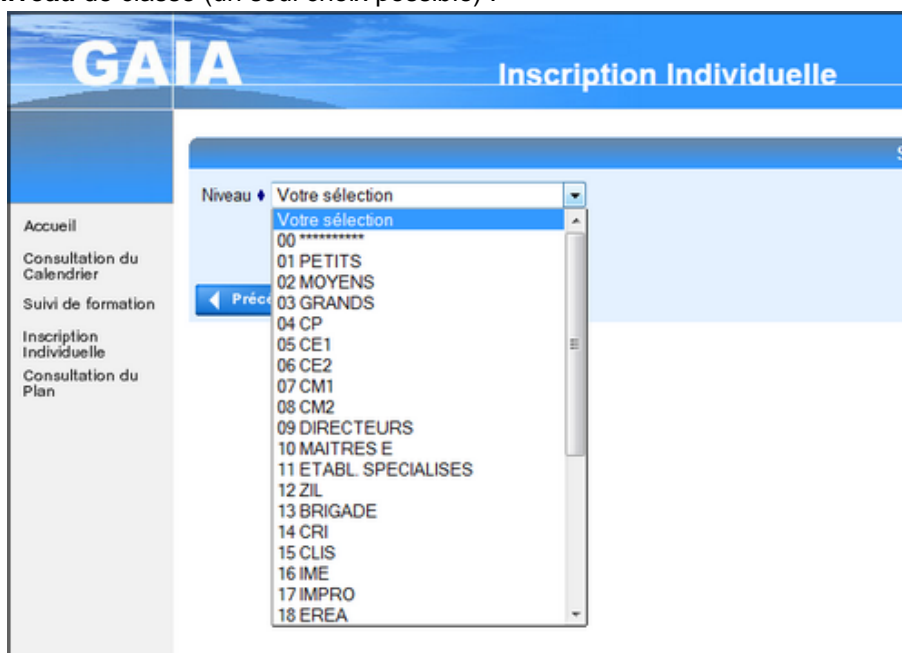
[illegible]veau de classe (un seul choix possible) :

GAIA

Inscription Individuelle

S

Accueil

Consultation du Calendrier

Suivi de formation

Inscription Individuelle

Consultation du Plan

Niveau ♦ Votre sélection

Préc

Votre sélection
00 **********
01 PETITS
02 MOYENS
03 GRANDS
04 CP
05 CE1
06 CE2
07 CM1
08 CM2
09 DIRECTEURS
10 MAITRES E
11 ETABL. SPECIALISES
12 ZIL
13 BRIGADE
14 CRI
15 CLIS
16 IME
17 IMPRO
18 EREA